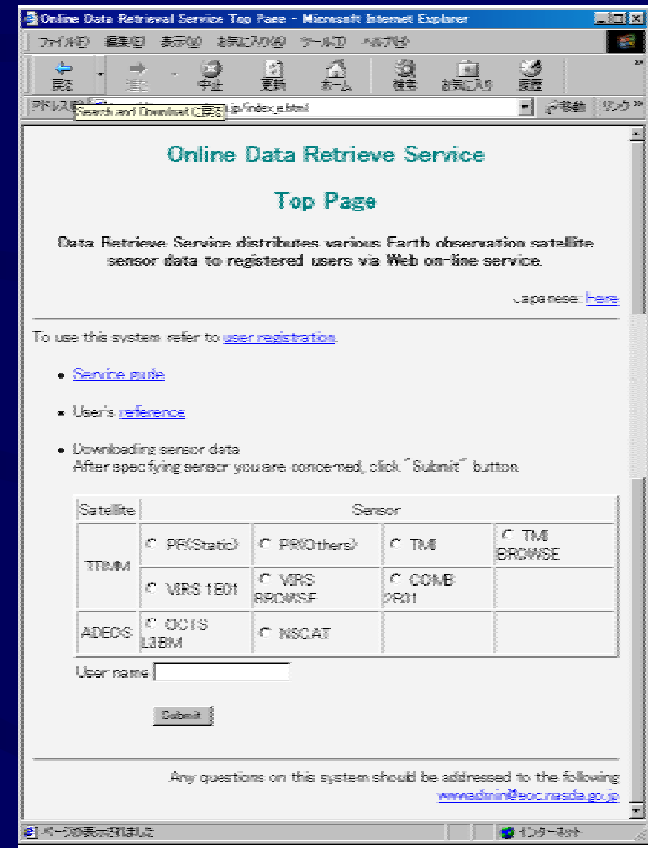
Online Data Retrieval Service Top Page - Microsoft Internet Explorer

ファイル(F) 編集(E) 表示(V) お気に入り(A) ツール(T) ヘルプ(H)

戻る 進む 中止 更新 ホーム 検索 お気に入り 履歴

アドレス(D) Search and Download に戻る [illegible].jp/index_e.html 移動 リンク

Online Data Retrieve Service

Top Page

Data Retrieve Service distributes various Earth observation satellite sensor data to registered users via Web on-line service.

Japanese: Here

To use this system refer to user registration.

- Service guide
- User's reference
- Downloading sensor data
After specifying sensor you are concerned, click "Submit" button.

| Satellite | Sensor | | | |
|---|---|---|---|---|
| TRMM | PR(Static) | PR(Others) | TMI | TMI BROWSE |
| | VIRS 1B01 | VIRS BROWSE | COMB 2B31 | |
| ADEOS | OCTS L3BM | NSCAT | | |

User name

Submit

Any questions on this system should be addressed to the following
wwwadmin@eoc.nasda.go.jp

ページが表示されました インターネット